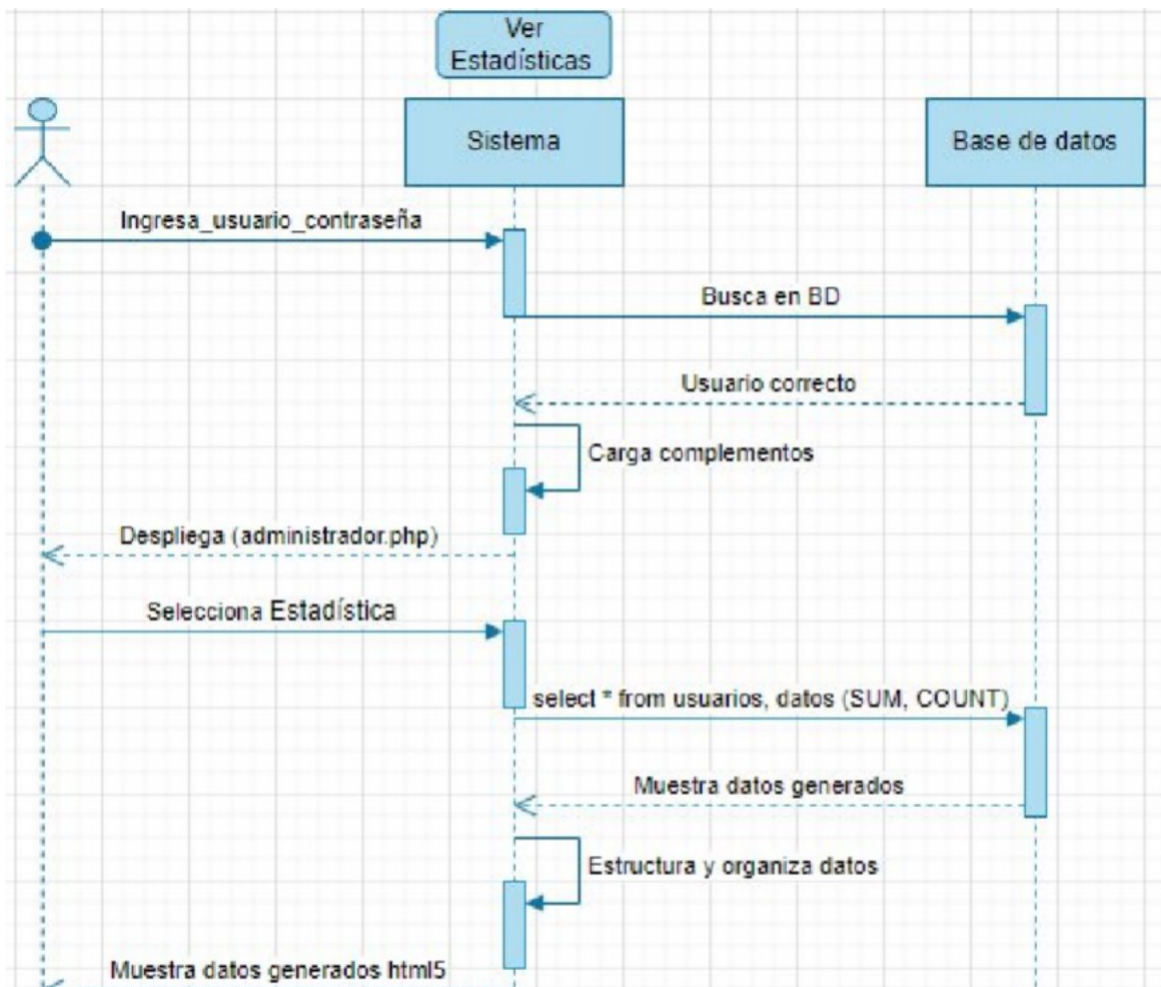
Ver Estadísticas

Sistema

Base de datos

Ingresa_usuario_contraseña

Busca en BD

Usuario correcto

Carga complementos

Despliega (administrador.php)

Selecciona Estadística

select * from usuarios, datos (SUM, COUNT)

Muestra datos generados

Estructura y organiza datos

Muestra datos generados html5